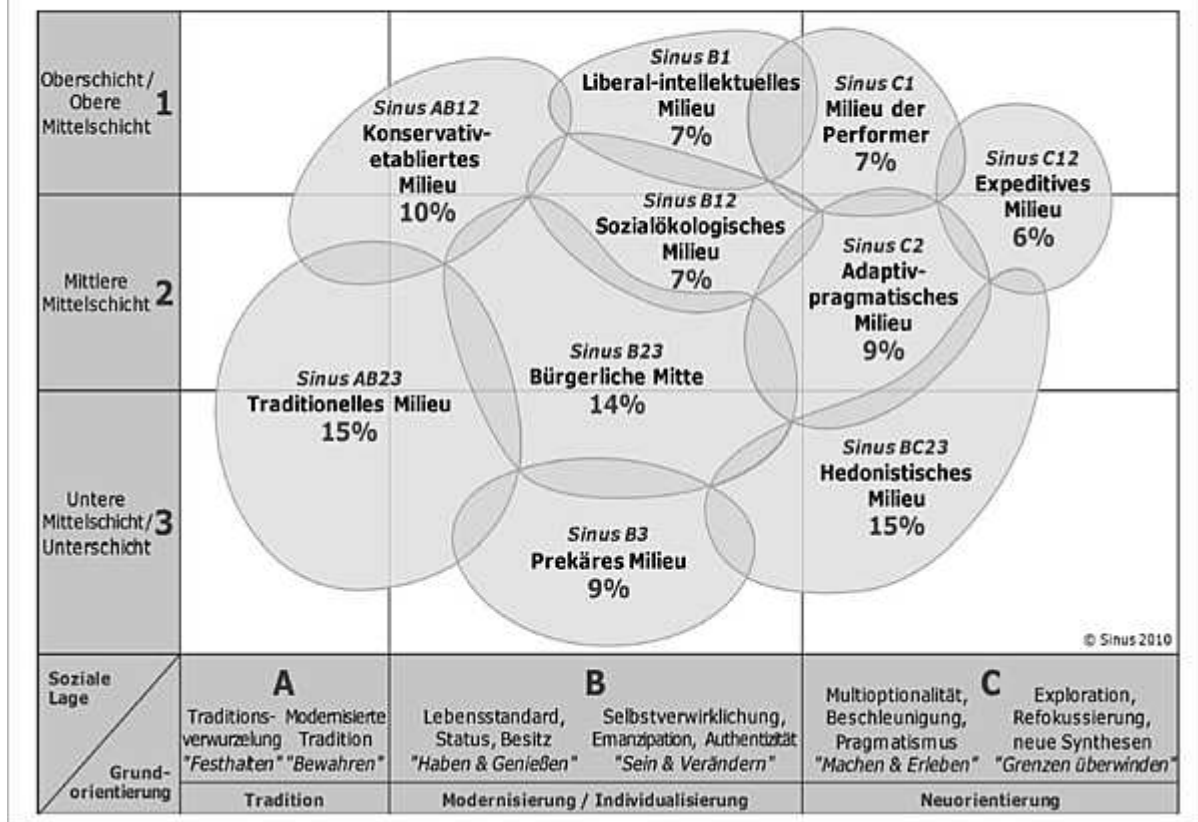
Oberschicht / Obere Mittelschicht 1

Mittlere Mittelschicht 2

Untere Mittelschicht / Unterschicht 3

Sinus B1
Liberal-intellektuelles Milieu
7%

Sinus C1
Milieu der Performer
7%

Sinus AB12
Konservativ-etabliertes Milieu
10%

Sinus C12
Expeditives Milieu
6%

Sinus B12
Sozialökologisches Milieu
7%

Sinus C2
Adaptiv-pragmatisches Milieu
9%

Sinus B23
Bürgerliche Mitte
14%

Sinus AB23
Traditionelles Milieu
15%

Sinus BC23
Hedonistisches Milieu
15%

Sinus B3
Prekäres Milieu
9%

© Sinus 2010

Soziale Lage

Grundorientierung

A
Traditionsverwurzelung "Festhalten"
Modernisierte Tradition "Bewahren"

B
Lebensstandard, Status, Besitz "Haben & Genießen"
Selbstverwirklichung, Emanzipation, Authentizität "Sein & Verändern"

C
Multioptionalität, Beschleunigung, Pragmatismus "Machen & Erleben"
Exploration, Refokussierung, neue Synthesen "Grenzen überwinden"

Tradition
Modernisierung / Individualisierung
Neuorientierung